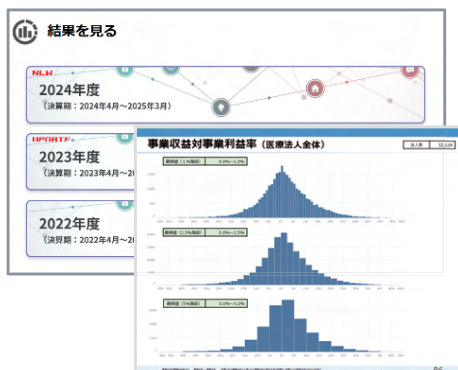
結果を見る

NEW
2024年度
（決算期：2024年4月～2025年3月）

UPDATE
2023年度
（決算期：2023年4月～20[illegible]

2022年度
（決算期：2022年4月～20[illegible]

事業収益対事業利益率（医療法人全体）

法人数 33,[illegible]

最頻値（1%刻み） 0.0%～1.0%

最頻値（2.5%刻み） 0.0%～2.5%

最頻値（5%刻み） 0.0%～5.0%

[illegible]